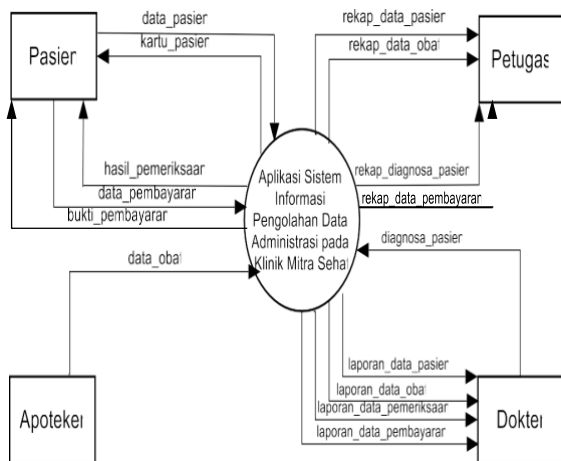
Pasier

data_pasier

kartu_pasier

rekap_data_pasier

rekap_data_obat

Petugas

hasil_pemeriksaar

data_pembayarar

bukti_pembayarar

Aplikasi Sistem Informasi Pengolahan Data Administrasi pada Klinik Mitra Sehat

rekap_diagnosa_pasier

rekap_data_pembayarar

diagnosa_pasier

data_obat

laporan_data_pasier

laporan_data_obat

laporan_data_pemeriksaar

laporan_data_pembayarar

Apoteker

Dokter